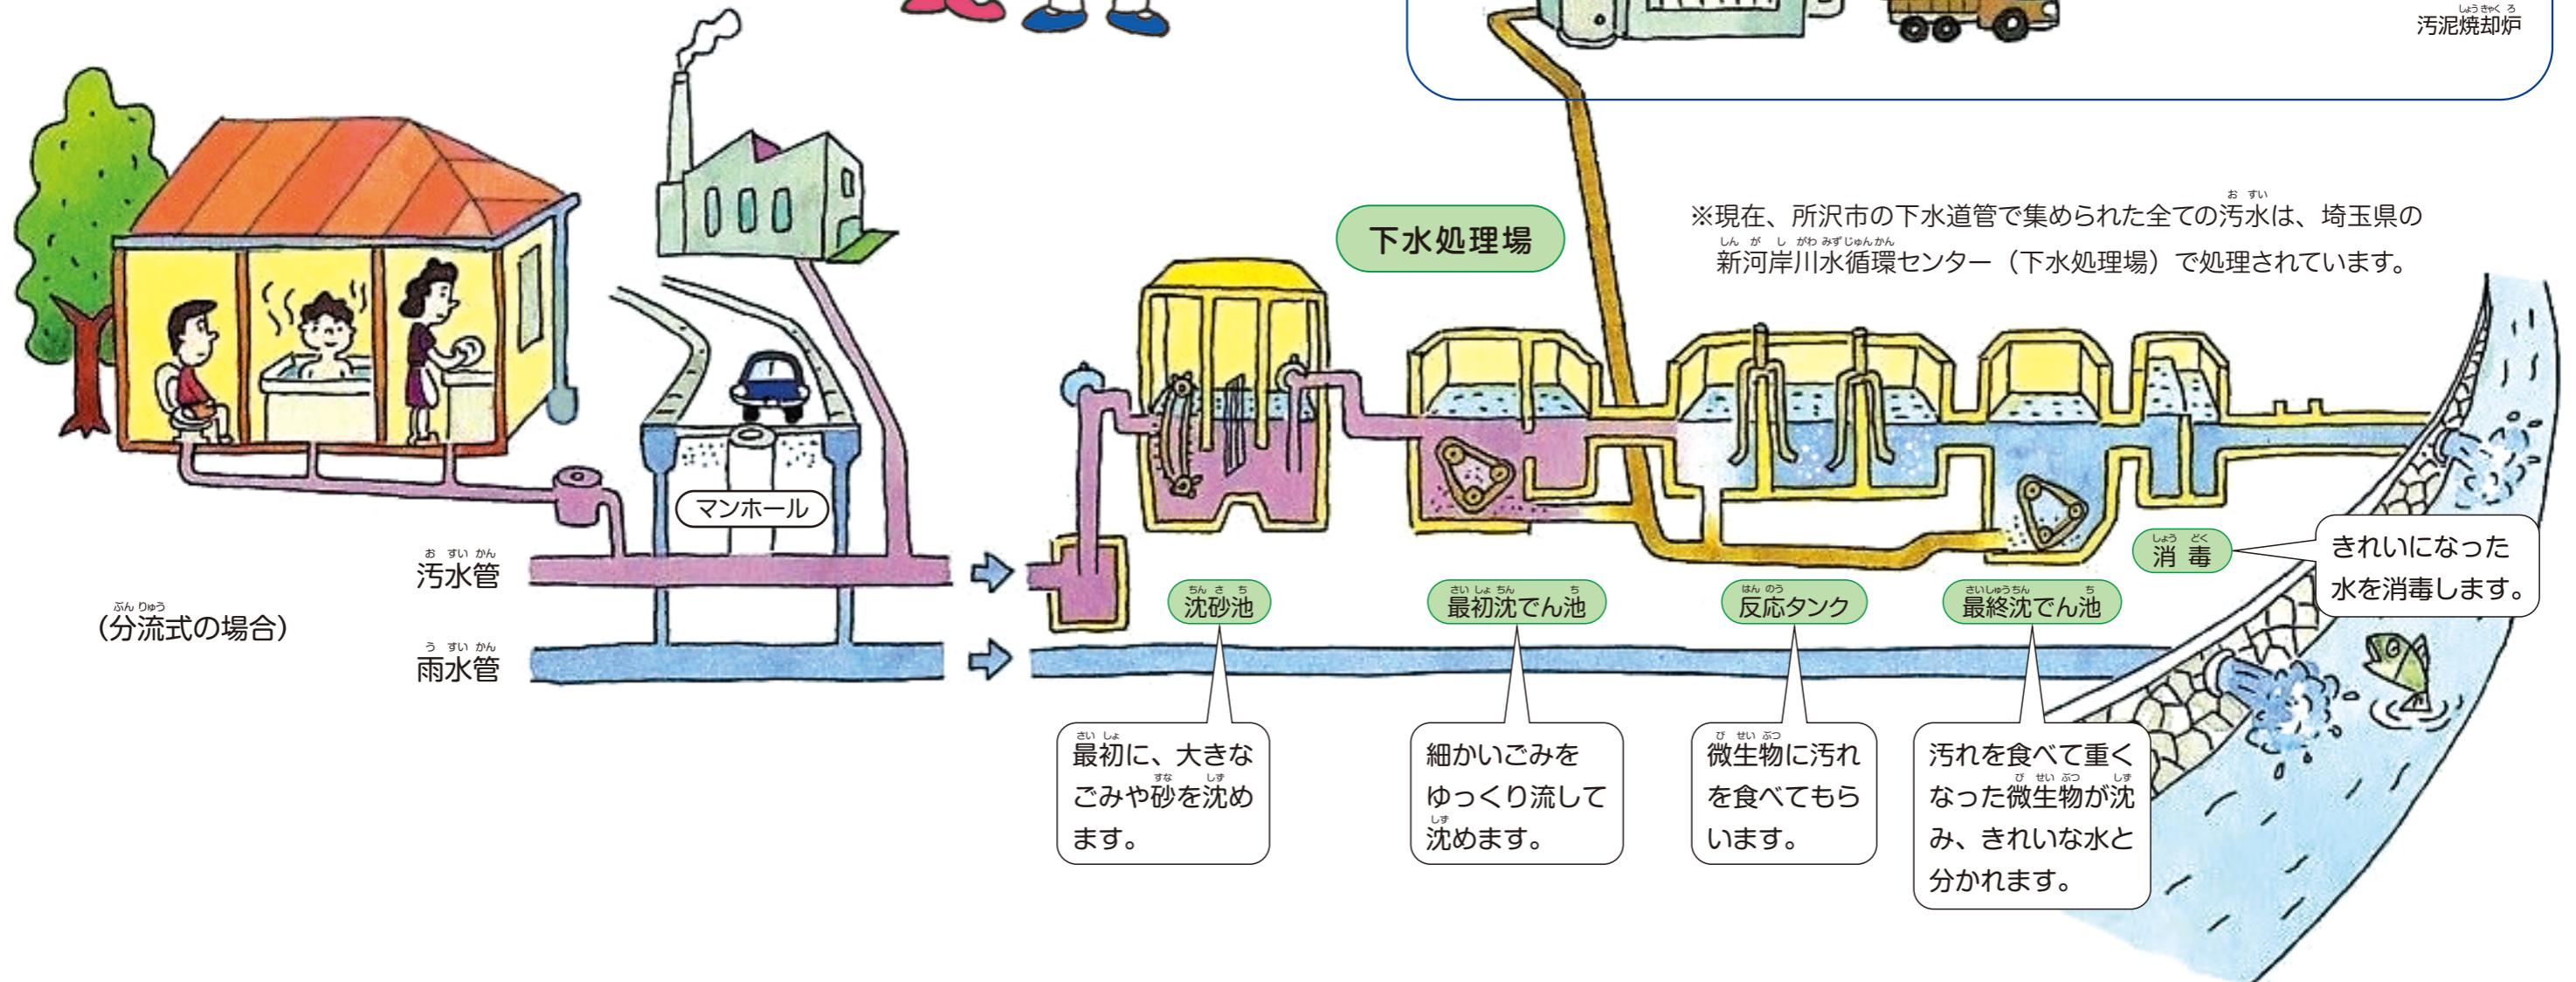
汚泥焼却炉

※現在、所沢市の下水道管で集められた全ての汚水は、埼玉県の新河岸川水循環センター（下水処理場）で処理されています。

下水処理場

マンホール

汚水管

（分流式の場合）

雨水管

沈砂池

最初沈でん池

反応タンク

最終沈でん池

消毒

きれいになった水を消毒します。

最初に、大きなごみや砂を沈めます。

細かいごみをゆっくり流して沈めます。

微生物に汚れを食べてもらいます。

汚れを食べて重くなった微生物が沈み、きれいな水と分かれます。